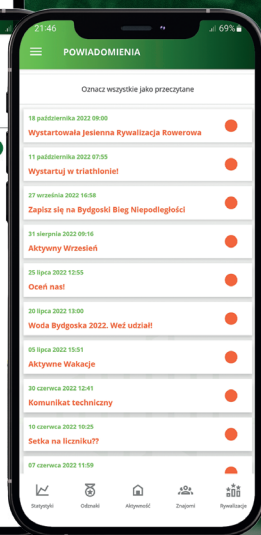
21:46 69%

POWIADOMIENIA

Oznacz wszystkie jako przeczytane

18 października 2022 09:00
Wystartowała Jesienna Rywalizacja Rowerowa

11 października 2022 07:55
Wystartuj w triathlonie!

27 września 2022 16:58
Zapisz się na Bydgoski Bieg Niepodległości

31 sierpnia 2022 09:16
Aktywny Wrzesień

25 lipca 2022 12:55
Oceń nas!

20 lipca 2022 13:00
Woda Bydgoska 2022. Weź udział!

05 lipca 2022 15:51
Aktywne Wakacje

30 czerwca 2022 12:41
Komunikat techniczny

10 czerwca 2022 10:25
Setka na liczniku??

07 czerwca 2022 11:59

Statystyki Odznaki Aktywność Znajomi Rywalizacje